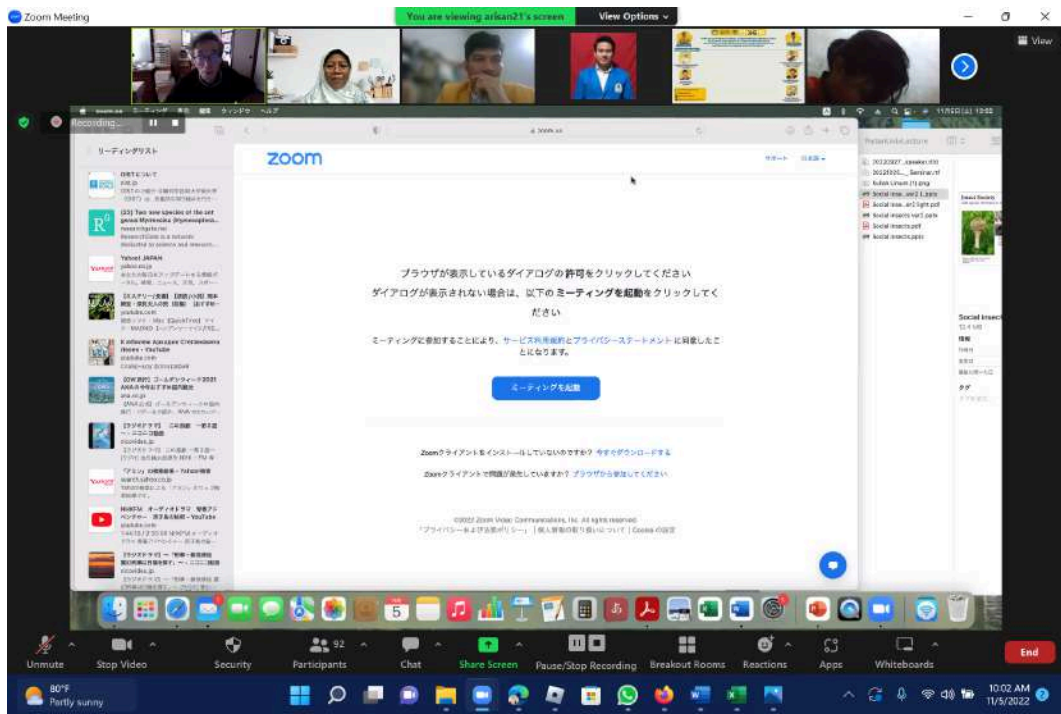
Zoom Meeting

You are viewing arisan21's screen

View Options

View

Recording...

リーディングリスト

ZOOM

サポート 日本語

ブラウザが表示しているダイアログの許可をクリックしてください

ダイアログが表示されない場合は、以下のミーティングを起動をクリックしてください

ミーティングに参加することにより、サービス利用規約とプライバシーステートメントに同意したことになります。

ミーティングを起動

Zoomクライアントをインストールしていないのですか？今すぐダウンロードする

Zoomクライアントで問題が発生していますか？ブラウザから参加してください

©2022 Zoom Video Communications, Inc. All rights reserved.
「プライバシーおよび法務ポリシー」 | 個人情報の取り扱いについて | Cookieの設定

(33) Two new species of the ant genus Myrmecina (Hymenoptera...

Yahoo! JAPAN

Social insects

Unmute

Stop Video

Security

92

Participants

Chat

Share Screen

Pause/Stop Recording

Breakout Rooms

Reactions

Apps

Whiteboards

End

80°F
Partly sunny

10:02 AM
11/5/2022